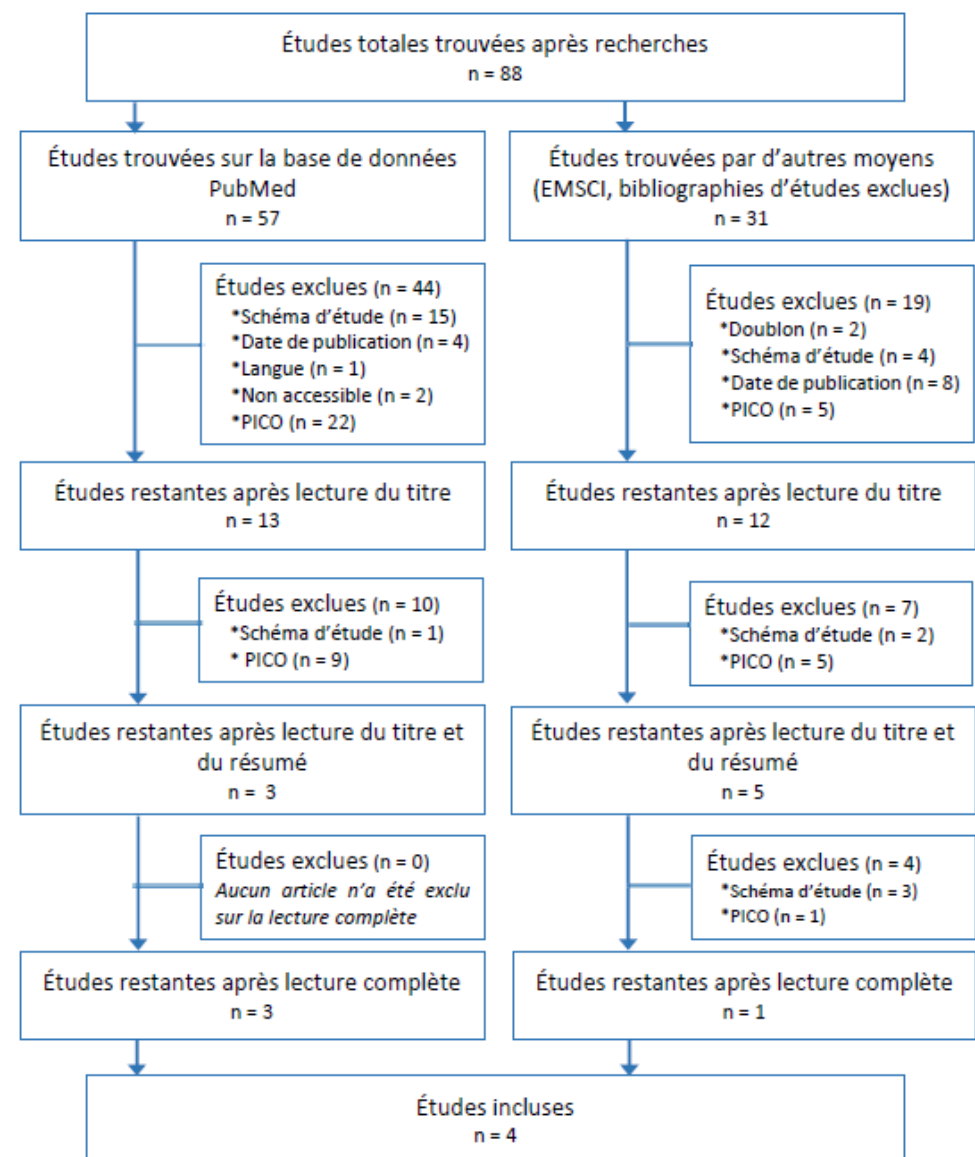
Études totales trouvées après recherches
n = 88

Études trouvées sur la base de données PubMed
n = 57

Études exclues (n = 44)
*Schéma d'étude (n = 15)
*Date de publication (n = 4)
*Langue (n = 1)
*Non accessible (n = 2)
*PICO (n = 22)

Études restantes après lecture du titre
n = 13

Études exclues (n = 10)
*Schéma d'étude (n = 1)
* PICO (n = 9)

Études restantes après lecture du titre et du résumé
n = 3

Études exclues (n = 0)
*Aucun article n'a été exclu sur la lecture complète*

Études restantes après lecture complète
n = 3

Études trouvées par d'autres moyens (EMSCI, bibliographies d'études exclues)
n = 31

Études exclues (n = 19)
*Doublon (n = 2)
*Schéma d'étude (n = 4)
*Date de publication (n = 8)
*PICO (n = 5)

Études restantes après lecture du titre
n = 12

Études exclues (n = 7)
*Schéma d'étude (n = 2)
*PICO (n = 5)

Études restantes après lecture du titre et du résumé
n = 5

Études exclues (n = 4)
*Schéma d'étude (n = 3)
*PICO (n = 1)

Études restantes après lecture complète
n = 1

Études incluses
n = 4